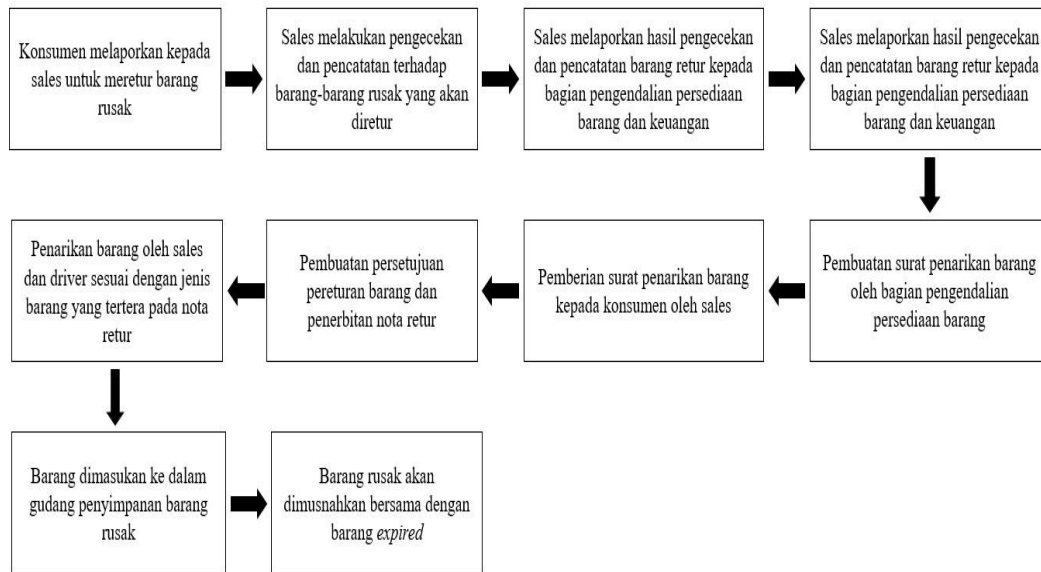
Konsumen melaporkan kepada sales untuk meretur barang rusak

Sales melakukan pengecekan dan pencatatan terhadap barang-barang rusak yang akan diretur

Sales melaporkan hasil pengecekan dan pencatatan barang retur kepada bagian pengendalian persediaan barang dan keuangan

Sales melaporkan hasil pengecekan dan pencatatan barang retur kepada bagian pengendalian persediaan barang dan keuangan

Pembuatan surat penarikan barang oleh bagian pengendalian persediaan barang

Pemberian surat penarikan barang kepada konsumen oleh sales

Pembuatan persetujuan pereturan barang dan penerbitan nota retur

Penarikan barang oleh sales dan driver sesuai dengan jenis barang yang tertera pada nota retur

Barang dimasukan ke dalam gudang penyimpanan barang rusak

Barang rusak akan dimusnahkan bersama dengan barang expired